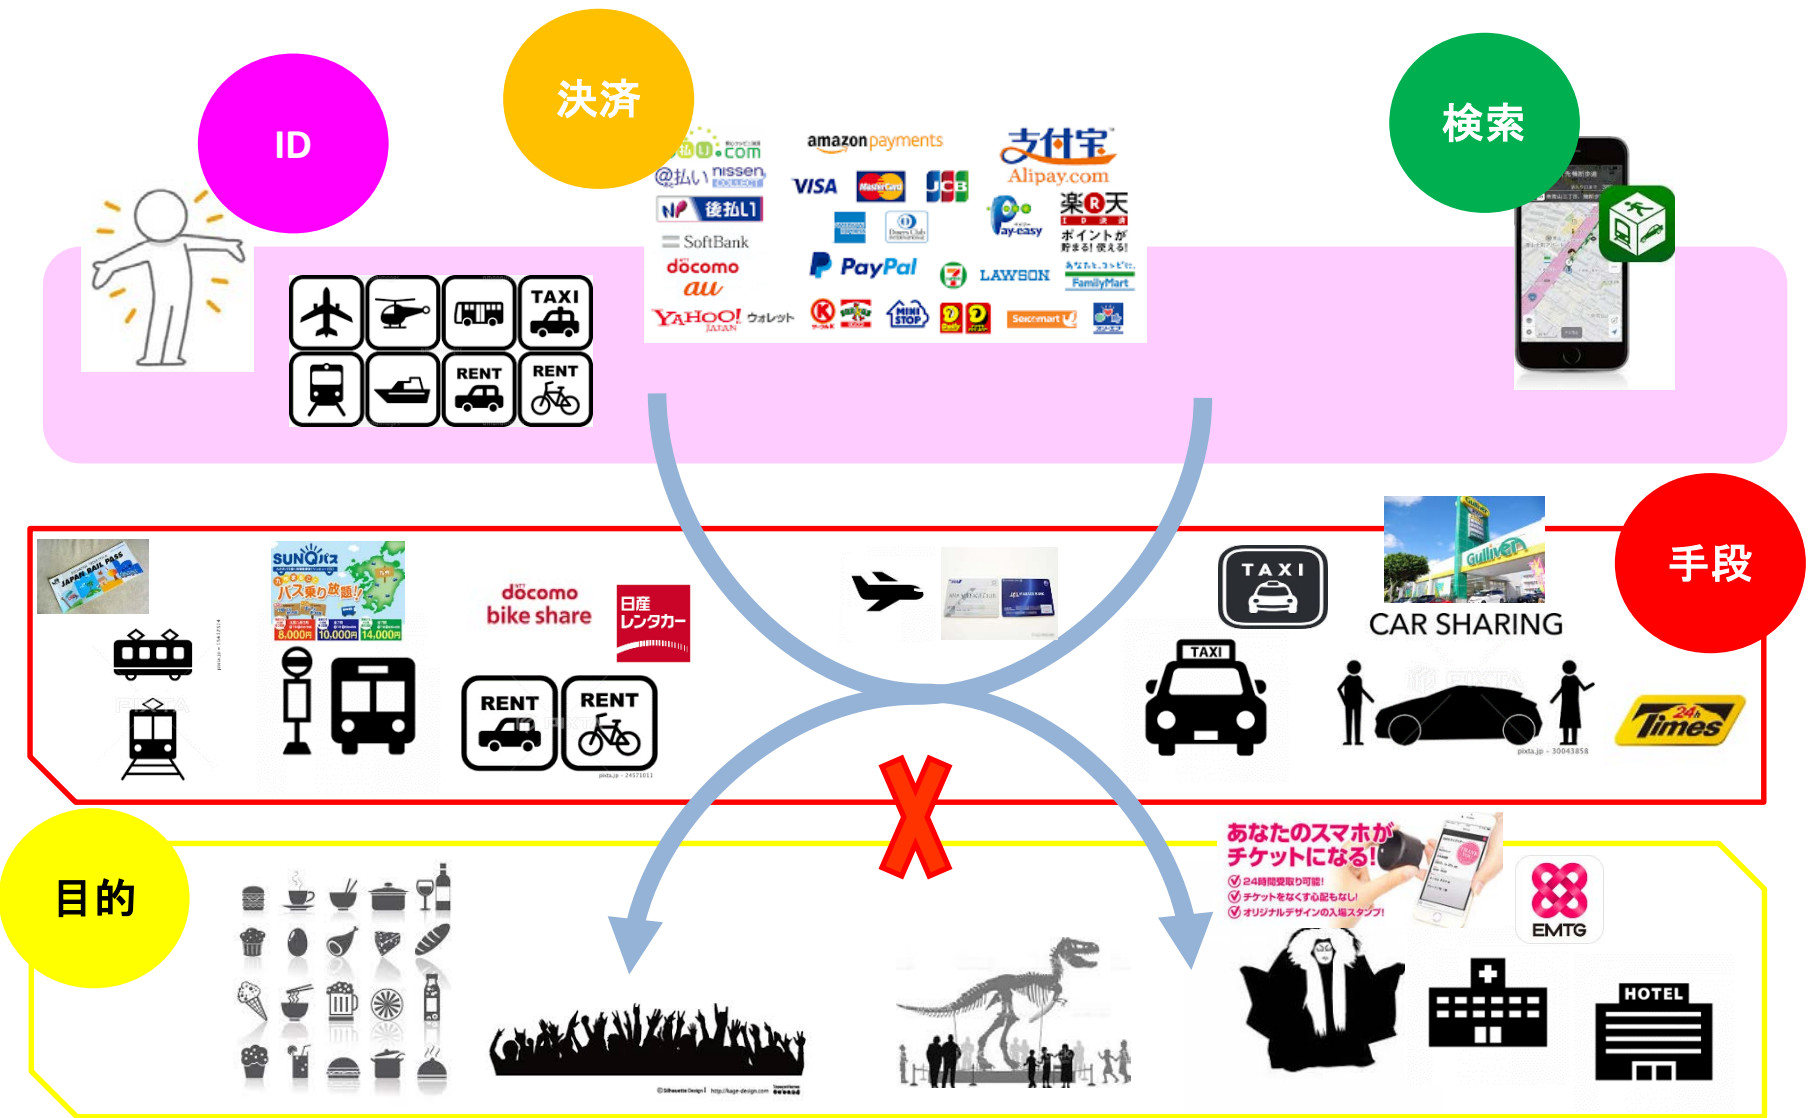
ID

決済

検索

TAXI

RENT

RENT

払い.com
@払い nissen
NP 後払い
SoftBank
docomo
au
YAHOO! JAPAN ウォレット
amazon payments
VISA
JCB
PayPal
LAWSON
支付宝
Alipay.com
Pay-easy
楽天
ポイントが貯まる!使える!
FamilyMart
Seicomart
MINI STOP

手段

JAPAN RAIL PASS

SUNQパス
バス乗り放題!
8,000円 10,000円 14,000円

docomo
bike share

日産
レンタカー

RENT

RENT

TAXI

TAXI

CAR SHARING

Gulliver

Times
24h

目的

あなたのスマホがチケットになる!
24時間受取り可能!
チケットをなくす心配もなし!
オリジナルデザインの入場スタンプ!

EMTG

HOTEL